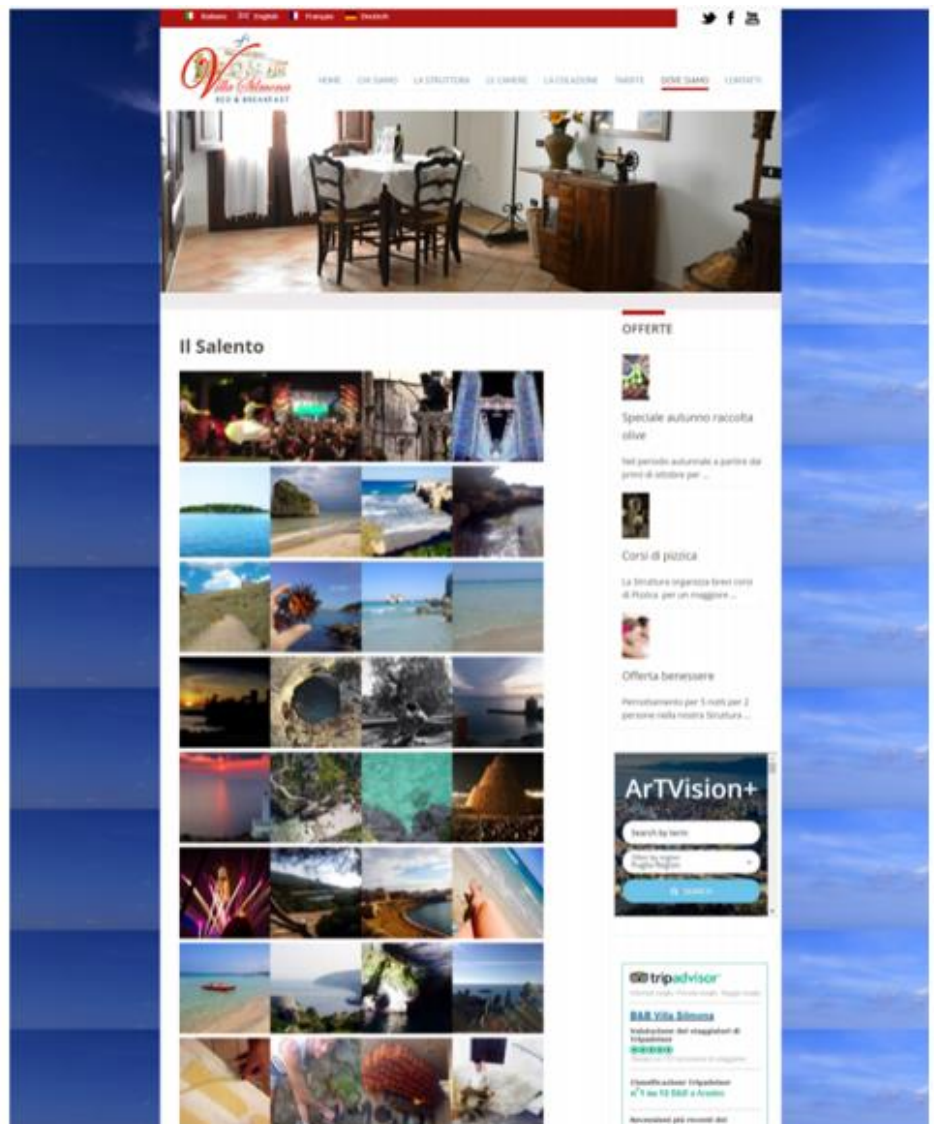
Italiano English Français Deutsch

Villa Simona
BED & BREAKFAST

HOME CHI SIAMO LA STRUTTURA LE CAMERE LA COLAZIONE TARIFFE DOVE SIAMO CONTATTI

Il Salento

OFFERTE

Speciale autunno raccolta olive

Nel periodo autunnale a partire dai primi di ottobre per ...

Corsi di pizzica

La Struttura organizza brevi corsi di Pizzica per un maggiore ...

Offerta benessere

Pernottamento per 5 notti per 2 persone nella nostra Struttura ...

ArTVision+

Search by term

SEARCH

tripadvisor

B&B Villa Simona

Valutazione dei viaggiatori di TripAdvisor

Classificazione TripAdvisor
n° 1 su 10 B&B a Acaino

Recensioni più recenti dei